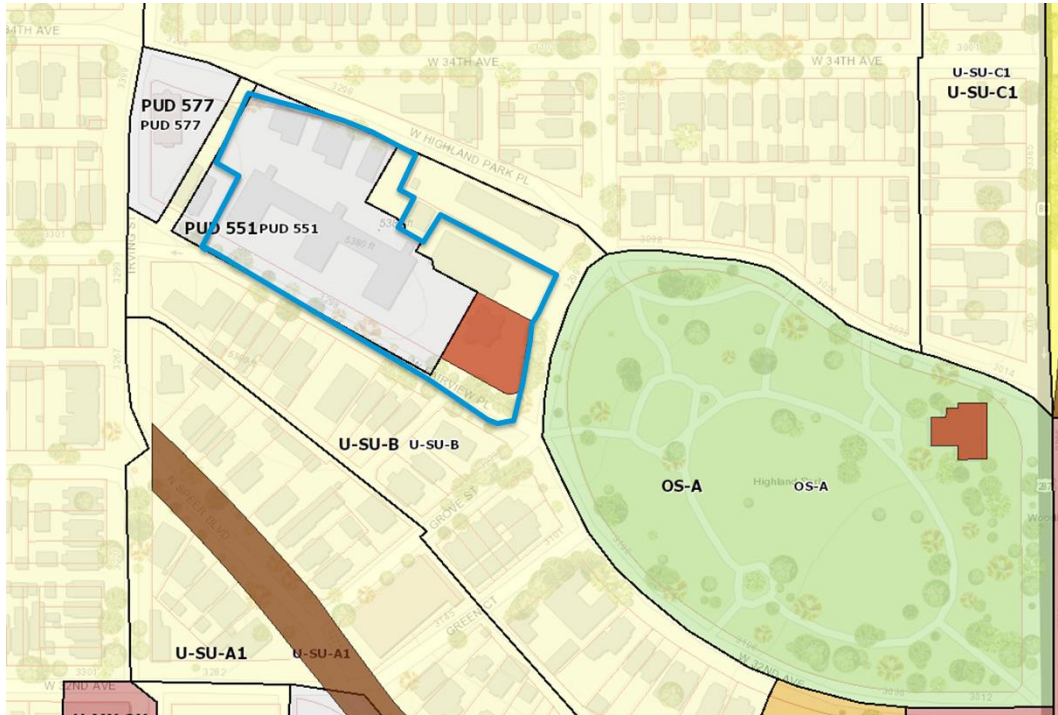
W 34TH AVE
W 34TH AVE
U-SU-C1
U-SU-C1
PUD 577
PUD 577
W HIGHLAND PARK PL
PUD 551 PUD 551
IRVING ST
U-SU-B U-SU-B
GROVE ST
W FAIRVIEW PL
OS-A
Highland Park
OS-A
GREEN CT
U-SU-A1
U-SU-A1
W 32ND AVE
W 32ND AVE